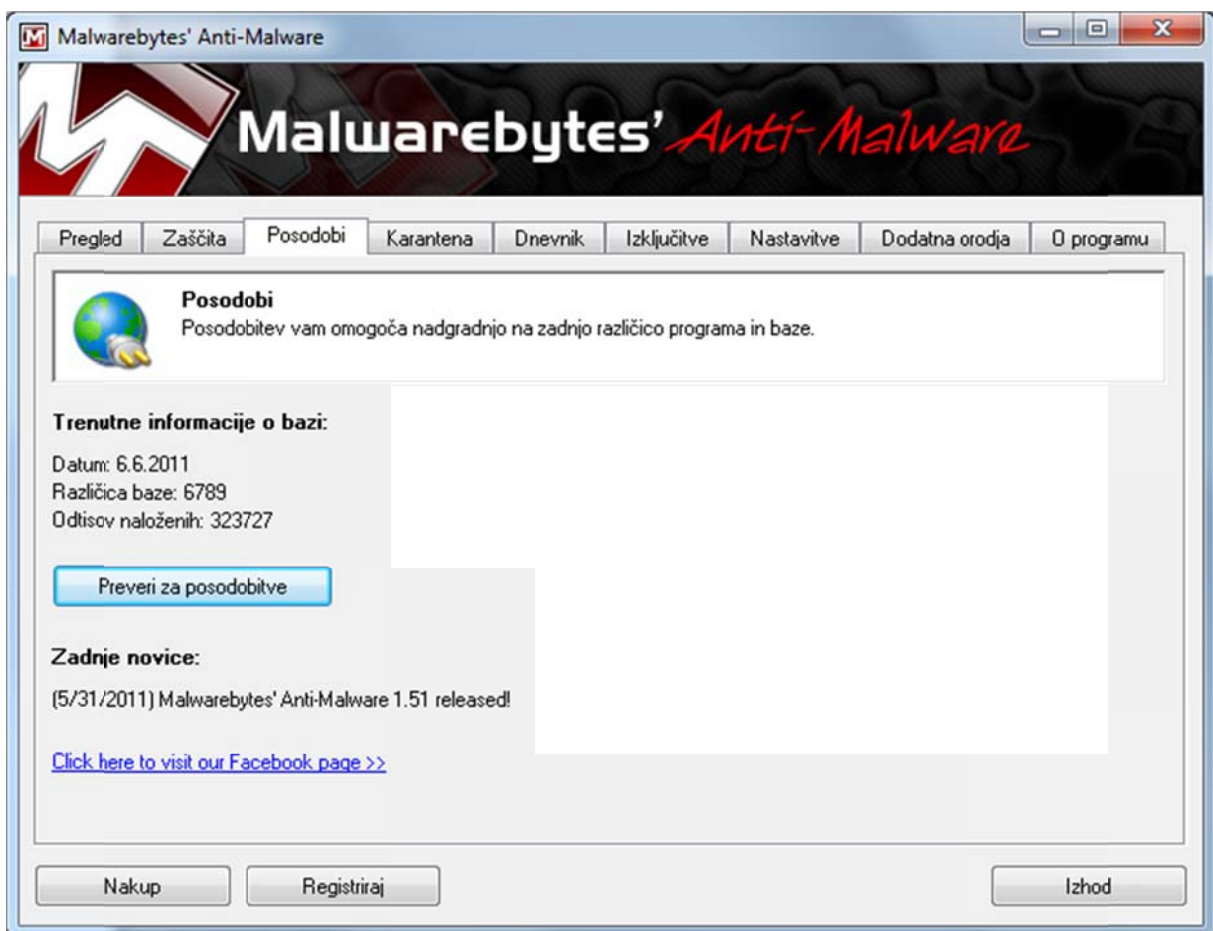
Malwarebytes' Anti-Malware

Malwarebytes' Anti-Malware

Pregled | Zaščita | Posodobi | Karantena | Dnevnik | Izključitve | Nastavitve | Dodatna orodja | O programu

Posodobi
Posodobitev vam omogoča nadgradnjo na zadnjo različico programa in baze.

Trenutne informacije o bazi:

Datum: 6.6.2011
Različica baze: 6789
Odtisov naloženih: 323727

Preveri za posodobitve

Zadnje novice:

(5/31/2011) Malwarebytes' Anti-Malware 1.51 released!

Click here to visit our Facebook page >>

Nakup

Registriraj

Izhod